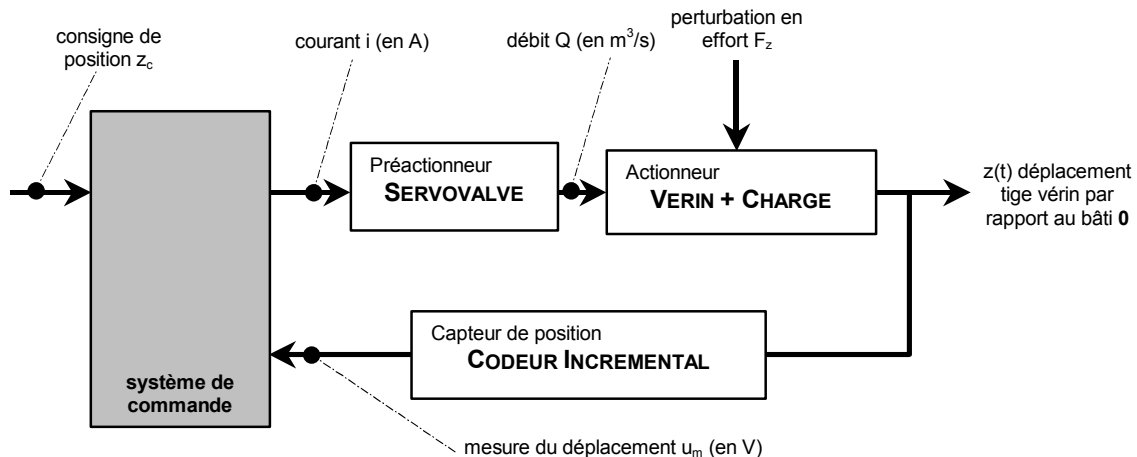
consigne de position $z_c$

courant i (en A)

débit Q (en $m^3/s$)

perturbation en effort $F_z$

Préactionneur
SERVOVALVE

Actionneur
VERIN + CHARGE

z(t) déplacement tige vérin par rapport au bâti **0**

Capteur de position
CODEUR INCREMENTAL

système de commande

mesure du déplacement $u_m$ (en V)